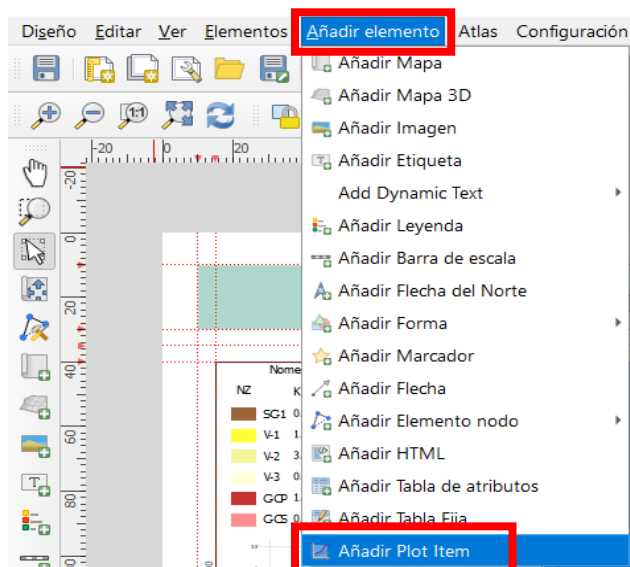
Diseño Editar Ver Elementos Añadir elemento Atlas Configuración

Añadir Mapa
Añadir Mapa 3D
Añadir Imagen
Añadir Etiqueta
Add Dynamic Text
Añadir Leyenda
Añadir Barra de escala
Añadir Flecha del Norte
Añadir Forma
Añadir Marcador
Añadir Flecha
Añadir Elemento nodo
Añadir HTML
Añadir Tabla de atributos
Añadir Tabla Fija
Añadir Plot Item

-20 0 20
-20 0 20 40 60

Nome
NZ K
SG1 0.
V-1 1.
V-2 3.
V-3 0.
GCP 1.
GCS 0.